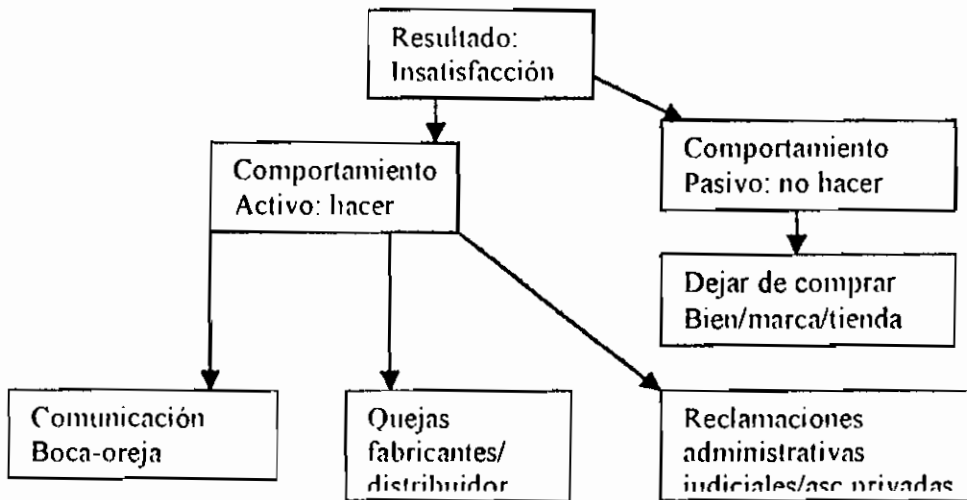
Resultado: Insatisfacción

Comportamiento Activo: hacer

Comportamiento Pasivo: no hacer

Dejar de comprar Bien/marca/tienda

Comunicación Boca-oreja

Quejas fabricantes/ distribuidor

Reclamaciones administrativas judiciales/asc privadas